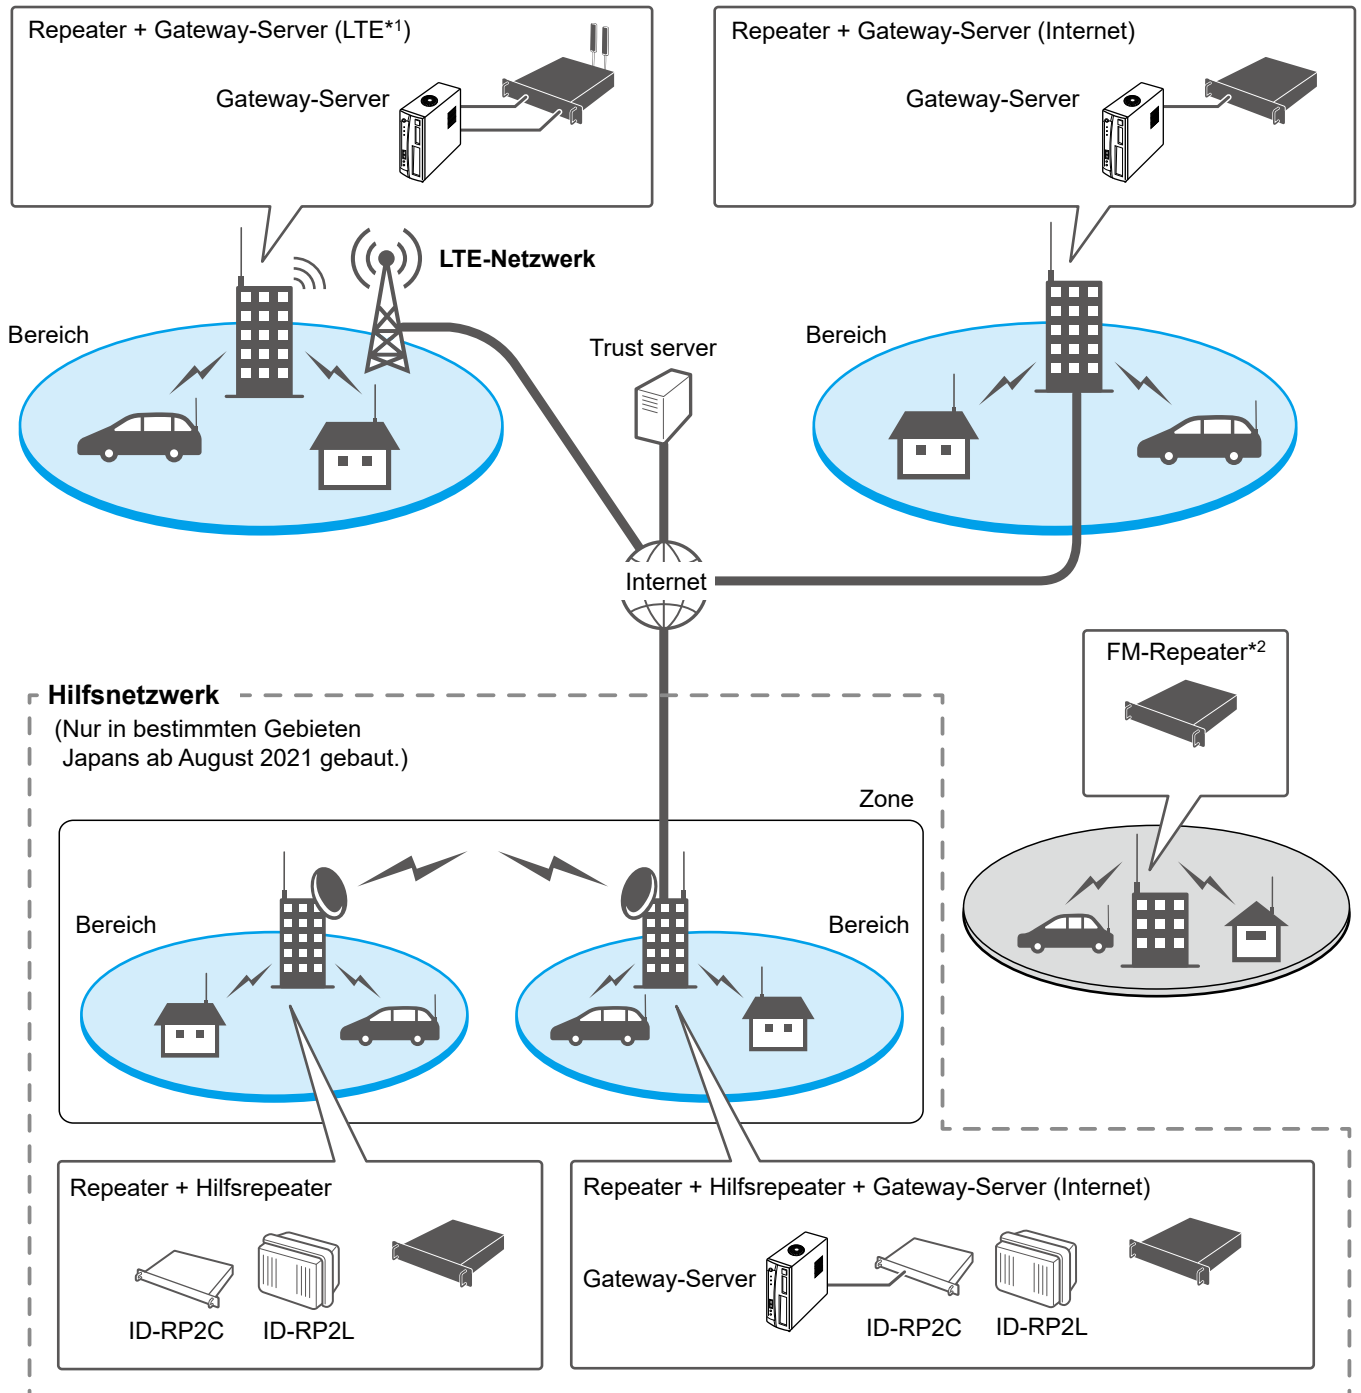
Repeater + Gateway-Server (LTE*$^1$)

Gateway-Server

Repeater + Gateway-Server (Internet)

Gateway-Server

LTE-Netzwerk

Bereich

Trust server

Bereich

Internet

FM-Repeater*$^2$

Hilfsnetzwerk
(Nur in bestimmten Gebieten Japans ab August 2021 gebaut.)

Zone

Bereich

Bereich

Repeater + Hilfsrepeater

ID-RP2C

ID-RP2L

Repeater + Hilfsrepeater + Gateway-Server (Internet)

Gateway-Server

ID-RP2C

ID-RP2L